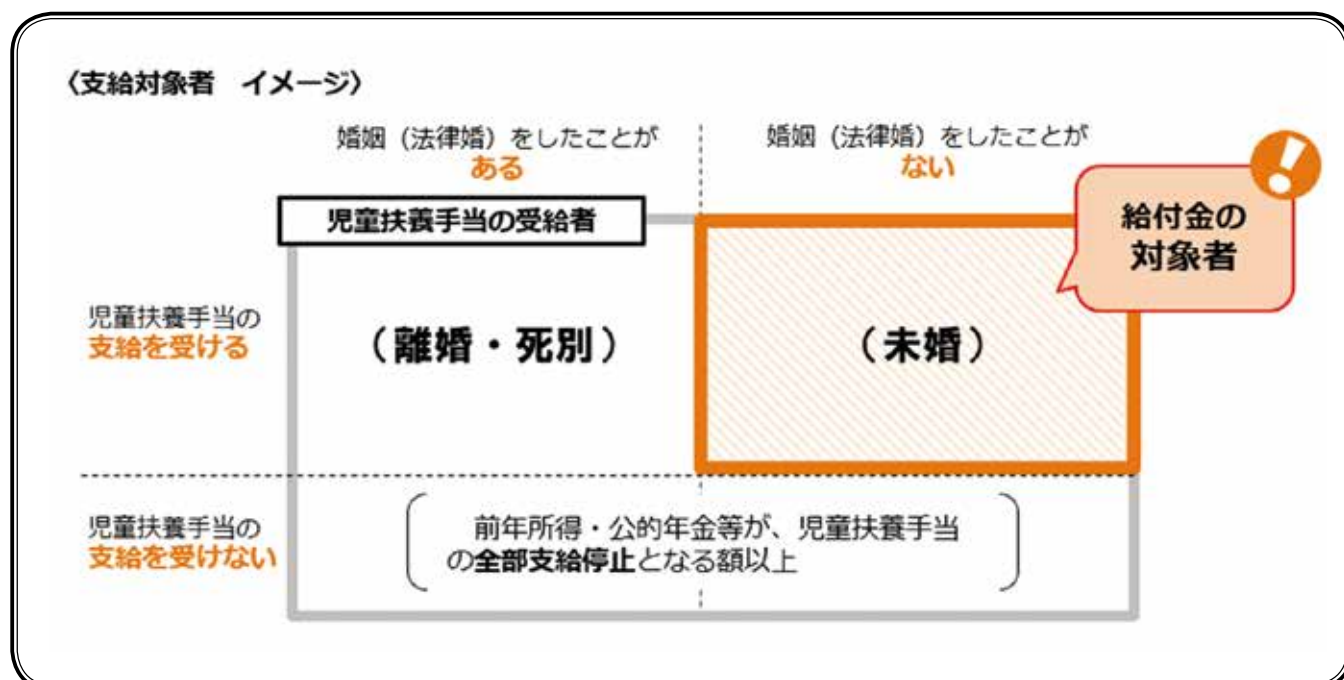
〈支給対象者　イメージ〉

婚姻（法律婚）をしたことが
ある

婚姻（法律婚）をしたことが
ない

児童扶養手当の受給者

給付金の
対象者

児童扶養手当の
支給を受ける

（離婚・死別）

（未婚）

児童扶養手当の
支給を受けない

前年所得・公的年金等が、児童扶養手当の全部支給停止となる額以上